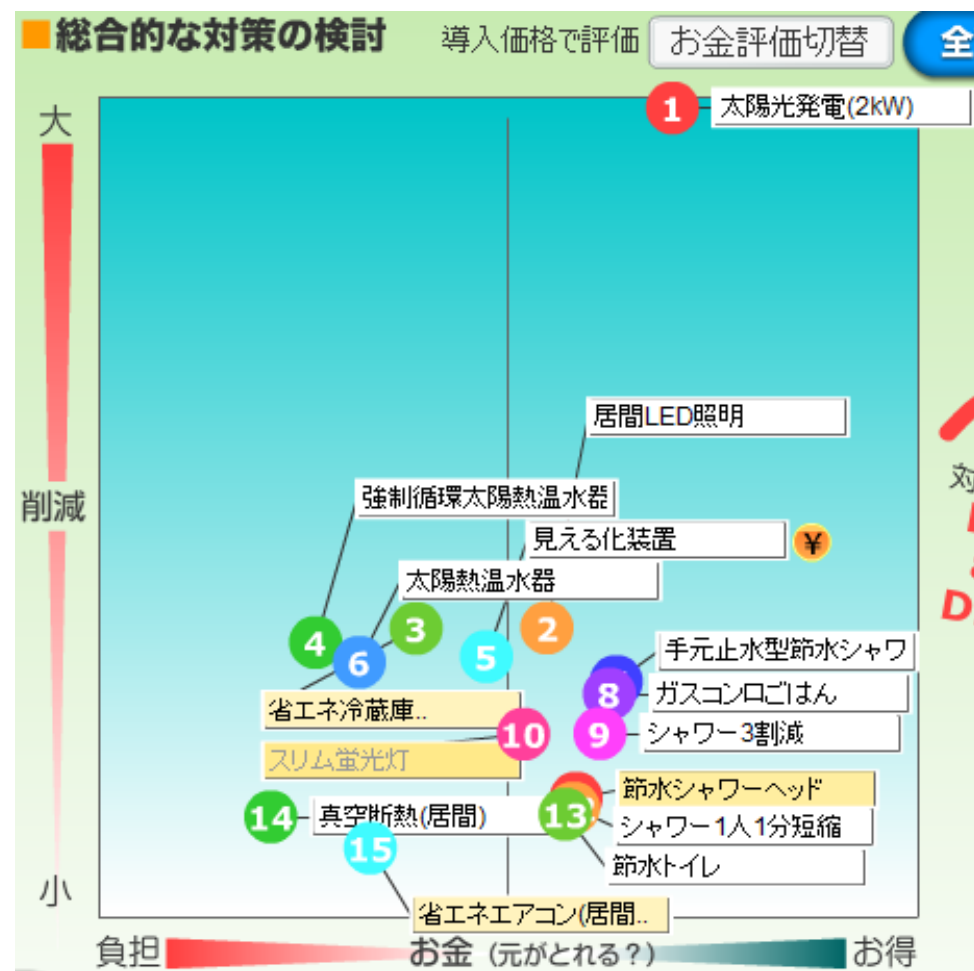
■総合的な対策の検討　導入価格で評価　お金評価切替　全

大

削減

小

1 太陽光発電(2kW)

居間LED照明

強制循環太陽熱温水器

見える化装置 ¥

太陽熱温水器

4 3 6 2 5

手元止水型節水シャワ

8 ガスコンロごはん

省エネ冷蔵庫..

10

スリム蛍光灯

9 シャワー3割減

節水シャワーヘッド

14 真空断熱(居間)

13 シャワー1人1分短縮

15

節水トイレ

省エネエアコン(居間..

負担　お金 (元がとれる?)　お得

対

D